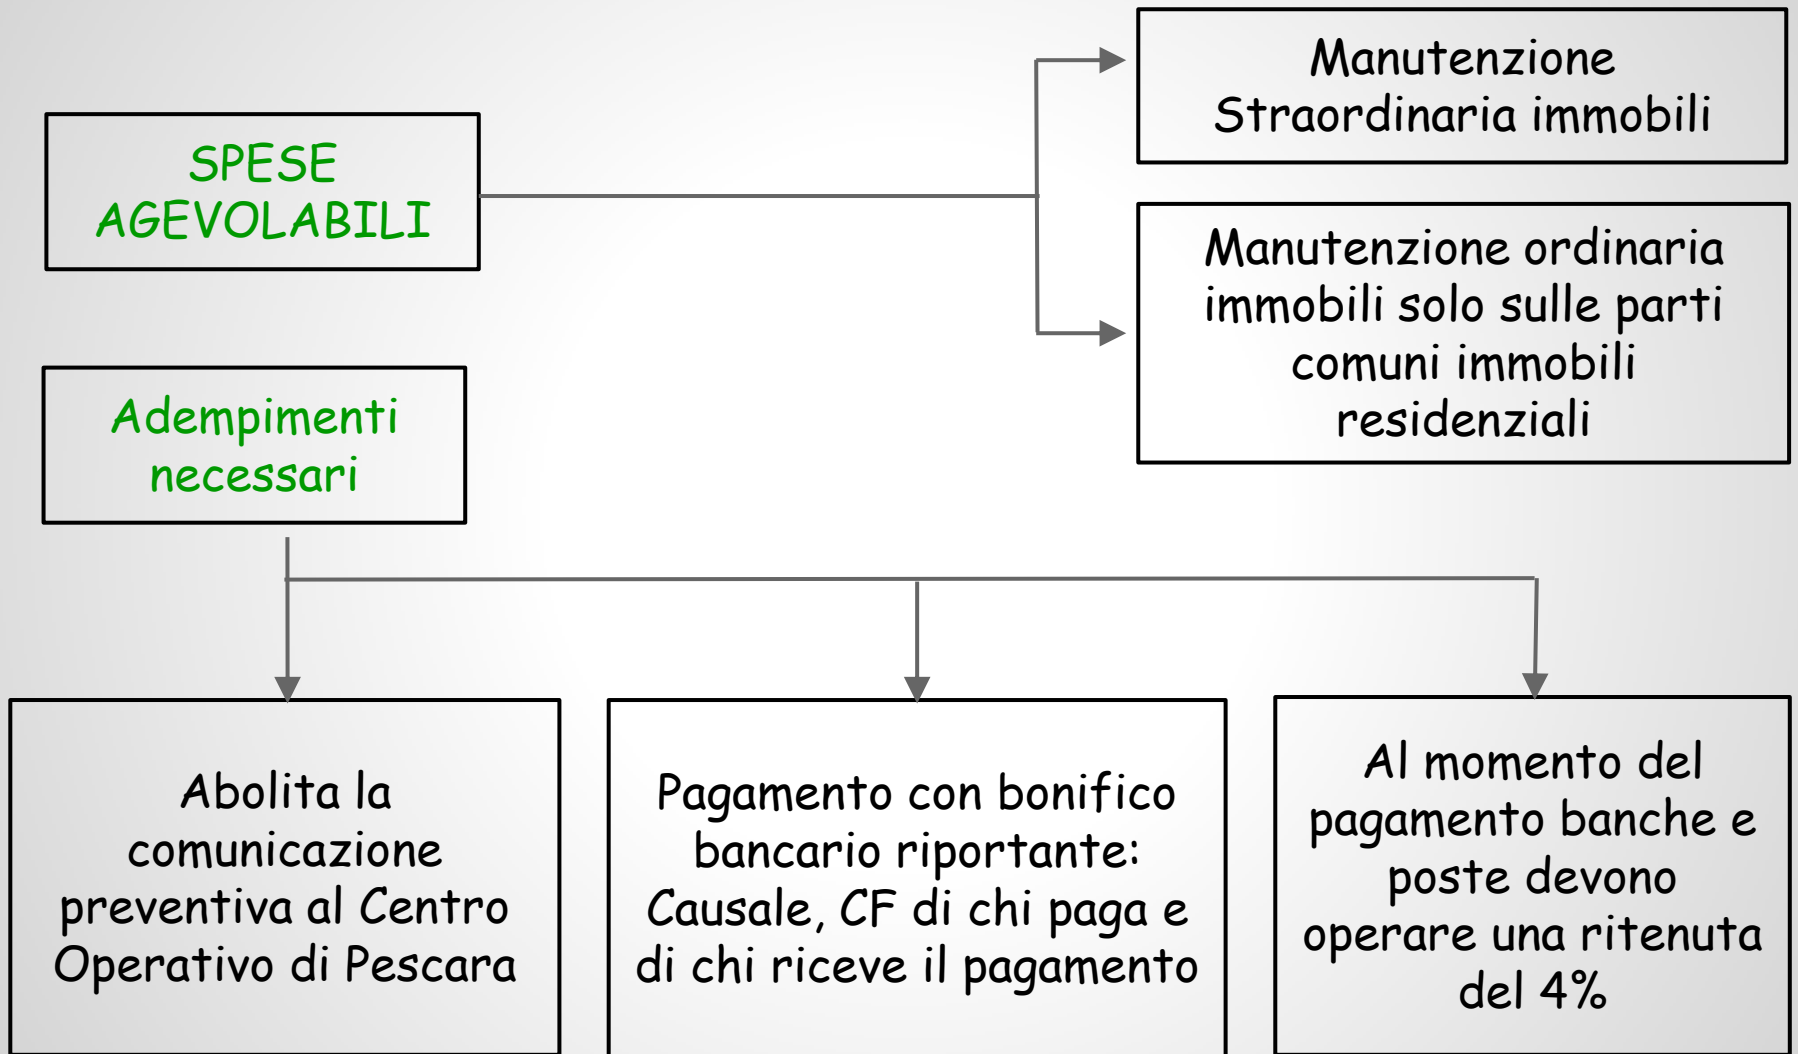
SPESE AGEVOLABILI

Manutenzione Straordinaria immobili

Manutenzione ordinaria immobili solo sulle parti comuni immobili residenziali

Adempimenti necessari

Abolita la comunicazione preventiva al Centro Operativo di Pescara

Pagamento con bonifico bancario riportante: Causale, CF di chi paga e di chi riceve il pagamento

Al momento del pagamento banche e poste devono operare una ritenuta del 4%